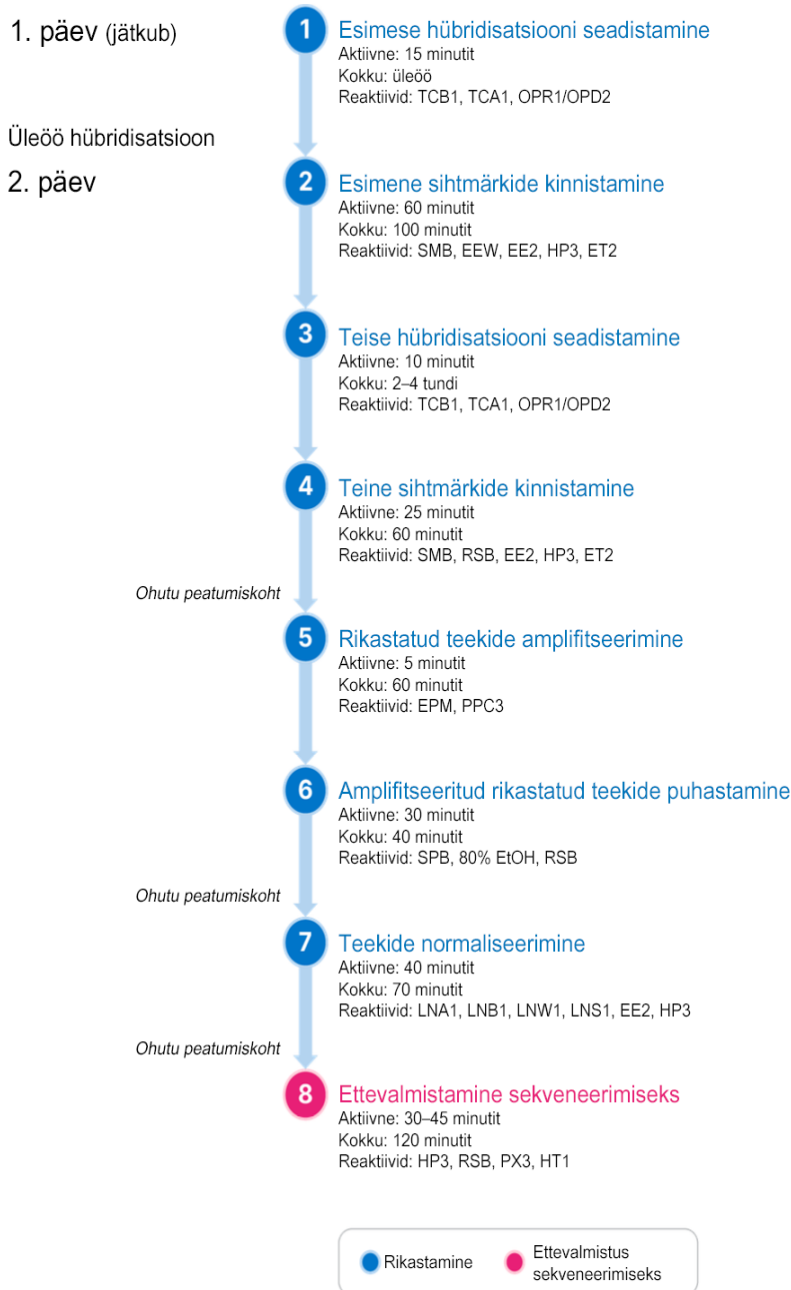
1. päev (jätkub)

1 Esimese hübridisatsiooni seadistamine
Aktiivne: 15 minutit
Kokku: üleöö
Reaktiivid: TCB1, TCA1, OPR1/OPD2

Üleöö hübridisatsioon

2. päev

2 Esimene sihtmärkide kinnistamine
Aktiivne: 60 minutit
Kokku: 100 minutit
Reaktiivid: SMB, EEW, EE2, HP3, ET2

3 Teise hübridisatsiooni seadistamine
Aktiivne: 10 minutit
Kokku: 2–4 tundi
Reaktiivid: TCB1, TCA1, OPR1/OPD2

4 Teine sihtmärkide kinnistamine
Aktiivne: 25 minutit
Kokku: 60 minutit
Reaktiivid: SMB, RSB, EE2, HP3, ET2

Ohutu peatumiskoht

5 Rikastatud teekide amplifitseerimine
Aktiivne: 5 minutit
Kokku: 60 minutit
Reaktiivid: EPM, PPC3

6 Amplifitseeritud rikastatud teekide puhastamine
Aktiivne: 30 minutit
Kokku: 40 minutit
Reaktiivid: SPB, 80% EtOH, RSB

Ohutu peatumiskoht

7 Teekide normaliseerimine
Aktiivne: 40 minutit
Kokku: 70 minutit
Reaktiivid: LNA1, LNB1, LNW1, LNS1, EE2, HP3

Ohutu peatumiskoht

8 Ettevalmistamine sekveneerimiseks
Aktiivne: 30–45 minutit
Kokku: 120 minutit
Reaktiivid: HP3, RSB, PX3, HT1

Rikastamine
Ettevalmistus sekveneerimiseks